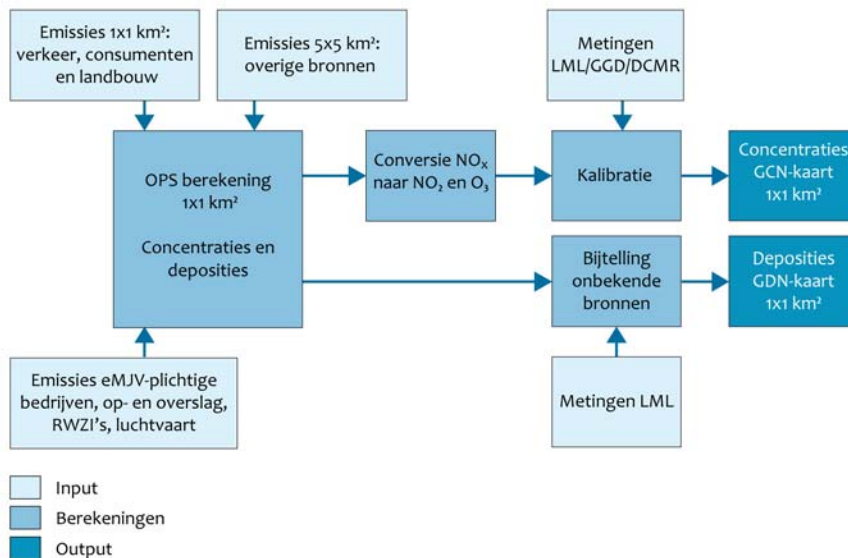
Emissies 1x1 km²: verkeer, consumenten en landbouw

Emissies 5x5 km²: overige bronnen

Metingen LML/GGD/DCMR

OPS berekening 1x1 km²

Concentraties en deposities

Conversie $NO_x$ naar $NO_2$ en $O_3$

Kalibratie

Concentraties GCN-kaart 1x1 km²

Bijtelling onbekende bronnen

Deposities GDN-kaart 1x1 km²

Emissies eMJV-plichtige bedrijven, op- en overslag, RWZI's, luchtvaart

Metingen LML

Input

Berekeningen

Output